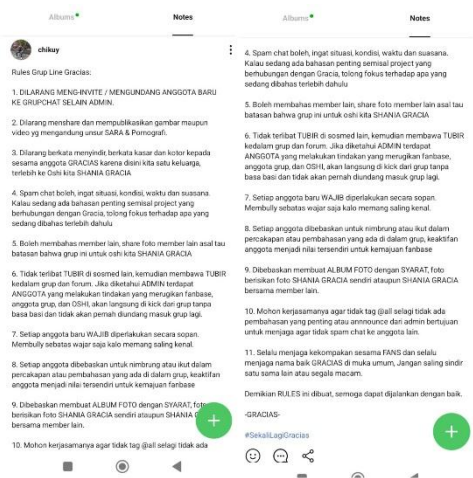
Albums
Notes

chikuy

Rules Grup Line Gracias:

1. DILARANG MENG-INVITE / MENGUNDANG ANGGOTA BARU KE GRUPCHAT SELAIN ADMIN.

2. Dilarang menshare dan mempublikasikan gambar maupun video yg mengandung unsur SARA & Pornografi.

3. Dilarang berkata menyindir, berkata kasar dan kotor kepada sesama anggota GRACIAS karena disini kita satu keluarga, terlebih ke Oshi kita SHANIA GRACIA

4. Spam chat boleh, ingat situasi, kondisi, waktu dan suasana. Kalau sedang ada bahasan penting semisal project yang berhubungan dengan Gracia, tolong fokus terhadap apa yang sedang dibahas terlebih dahulu

5. Boleh membahas member lain, share foto member lain asal tau batasan bahwa grup ini untuk oshi kita SHANIA GRACIA

6. Tidak terlibat TUBIR di sosmed lain, kemudian membawa TUBIR kedalam grup dan forum. Jika diketahui ADMIN terdapat ANGGOTA yang melakukan tindakan yang merugikan fanbase, anggota grup, dan OSHI, akan langsung di kick dari grup tanpa basa basi dan tidak akan pernah diundang masuk grup lagi.

7. Setiap anggota baru WAJIB diperlakukan secara sopan. Membully sebatas wajar saja kalo memang saling kenal.

8. Setiap anggota dibebaskan untuk nimbrung atau ikut dalam percakapan atau pembahasan yang ada di dalam grup, keaktifan anggota menjadi nilai tersendiri untuk kemajuan fanbase

9. Dibebaskan membuat ALBUM FOTO dengan SYARAT, foto berisikan foto SHANIA GRACIA sendiri ataupun SHANIA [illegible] bersama member lain.

10. Mohon kerjasamanya agar tidak tag @all selagi tidak ada

Albums
Notes

4. Spam chat boleh, ingat situasi, kondisi, waktu dan suasana. Kalau sedang ada bahasan penting semisal project yang berhubungan dengan Gracia, tolong fokus terhadap apa yang sedang dibahas terlebih dahulu

5. Boleh membahas member lain, share foto member lain asal tau batasan bahwa grup ini untuk oshi kita SHANIA GRACIA

6. Tidak terlibat TUBIR di sosmed lain, kemudian membawa TUBIR kedalam grup dan forum. Jika diketahui ADMIN terdapat ANGGOTA yang melakukan tindakan yang merugikan fanbase, anggota grup, dan OSHI, akan langsung di kick dari grup tanpa basa basi dan tidak akan pernah diundang masuk grup lagi.

7. Setiap anggota baru WAJIB diperlakukan secara sopan. Membully sebatas wajar saja kalo memang saling kenal.

8. Setiap anggota dibebaskan untuk nimbrung atau ikut dalam percakapan atau pembahasan yang ada di dalam grup, keaktifan anggota menjadi nilai tersendiri untuk kemajuan fanbase

9. Dibebaskan membuat ALBUM FOTO dengan SYARAT, foto berisikan foto SHANIA GRACIA sendiri ataupun SHANIA GRACIA bersama member lain.

10. Mohon kerjasamanya agar tidak tag @all selagi tidak ada pembahasan yang penting atau annnounce dari admin bertujuan untuk menjaga agar tidak spam chat ke anggota lain.

11. Selalu menjaga kekompakan sesama FANS dan selalu menjaga nama baik GRACIAS di muka umum, Jangan saling sindir satu sama lain atau segala macam.

Demikian RULES ini dibuat, semoga dapat dijalankan dengan baik.

-GRACIAS-

#SekaliLagiGracias